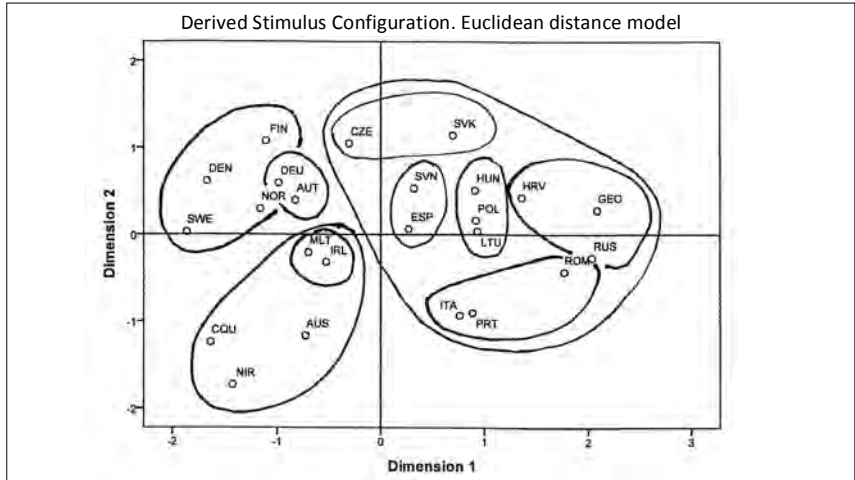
Derived Stimulus Configuration. Euclidean distance model

Dimension 2

2
1
0
-1
-2

FIN
DEN
DEU
NOR
AUT
SWE
CZE
SVK
SVN
ESP
HUN
POL
LTU
HRV
GEO
RUS
ROM
MLT
IRL
ITA
PRT
COU
AUS
NIR

-2
-1
0
1
2
3

Dimension 1